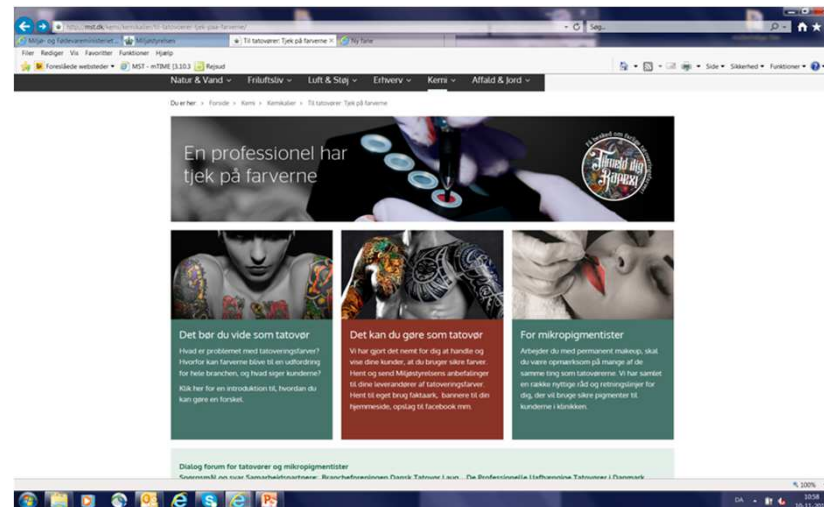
http://mst.dk/kemi/kemikalier/til-tatovoerer-tjek-paa-farverne/

Søg...

Miljø- og fødevareministeriet... | Miljøstyrelsen | Til tatovører: Tjek på farverne | Ny fane

Filer Rediger Vis Favoritter Funktioner Hjælp

Foreslåede websteder ▾ MST - mTIME [3.10.3] Rejsud

Side ▾ Sikkerhed ▾ Funktioner ▾

Natur & Vand ⌄ Friluftsliv ⌄ Luft & Støj ⌄ Erhverv ⌄ Kemi ⌄ Affald & Jord ⌄

Du er her: > Forside > Kemi > Kemikalier > Til tatovører: Tjek på farverne

En professionel har tjek på farverne

Tilmeld dig Kampen

Det bør du vide som tatovør

Hvad er problemet med tatoveringsfarver? Hvorfor kan farverne blive til en udfordring for hele branchen, og hvad siger kunderne?

Klik her for en introduktion til, hvordan du kan gøre en forskel.

Det kan du gøre som tatovør

Vi har gjort det nemt for dig at handle og vise dine kunder, at du bruger sikre farver. Hent og send Miljøstyrelsens anbefalinger til dine leverandører af tatoveringsfarver. Hent til eget brug faktaark, bannere til din hjemmeside, opslag til facebook mm.

For mikropigmentister

Arbejder du med permanent makeup, skal du være opmærksom på mange af de samme ting som tatovørerne. Vi har samlet en række nyttige råd og retningslinjer for dig, der vil bruge sikre pigmenter til kunderne i klinikken.

Dialog forum for tatovører og mikropigmentister

Spørgsmål og svar Samarbejdspartnere: Brancheforeningen Dansk Tatovør Laug De Professionelle Uafhængige Tatovører i Danmark

100%

DA 10:58